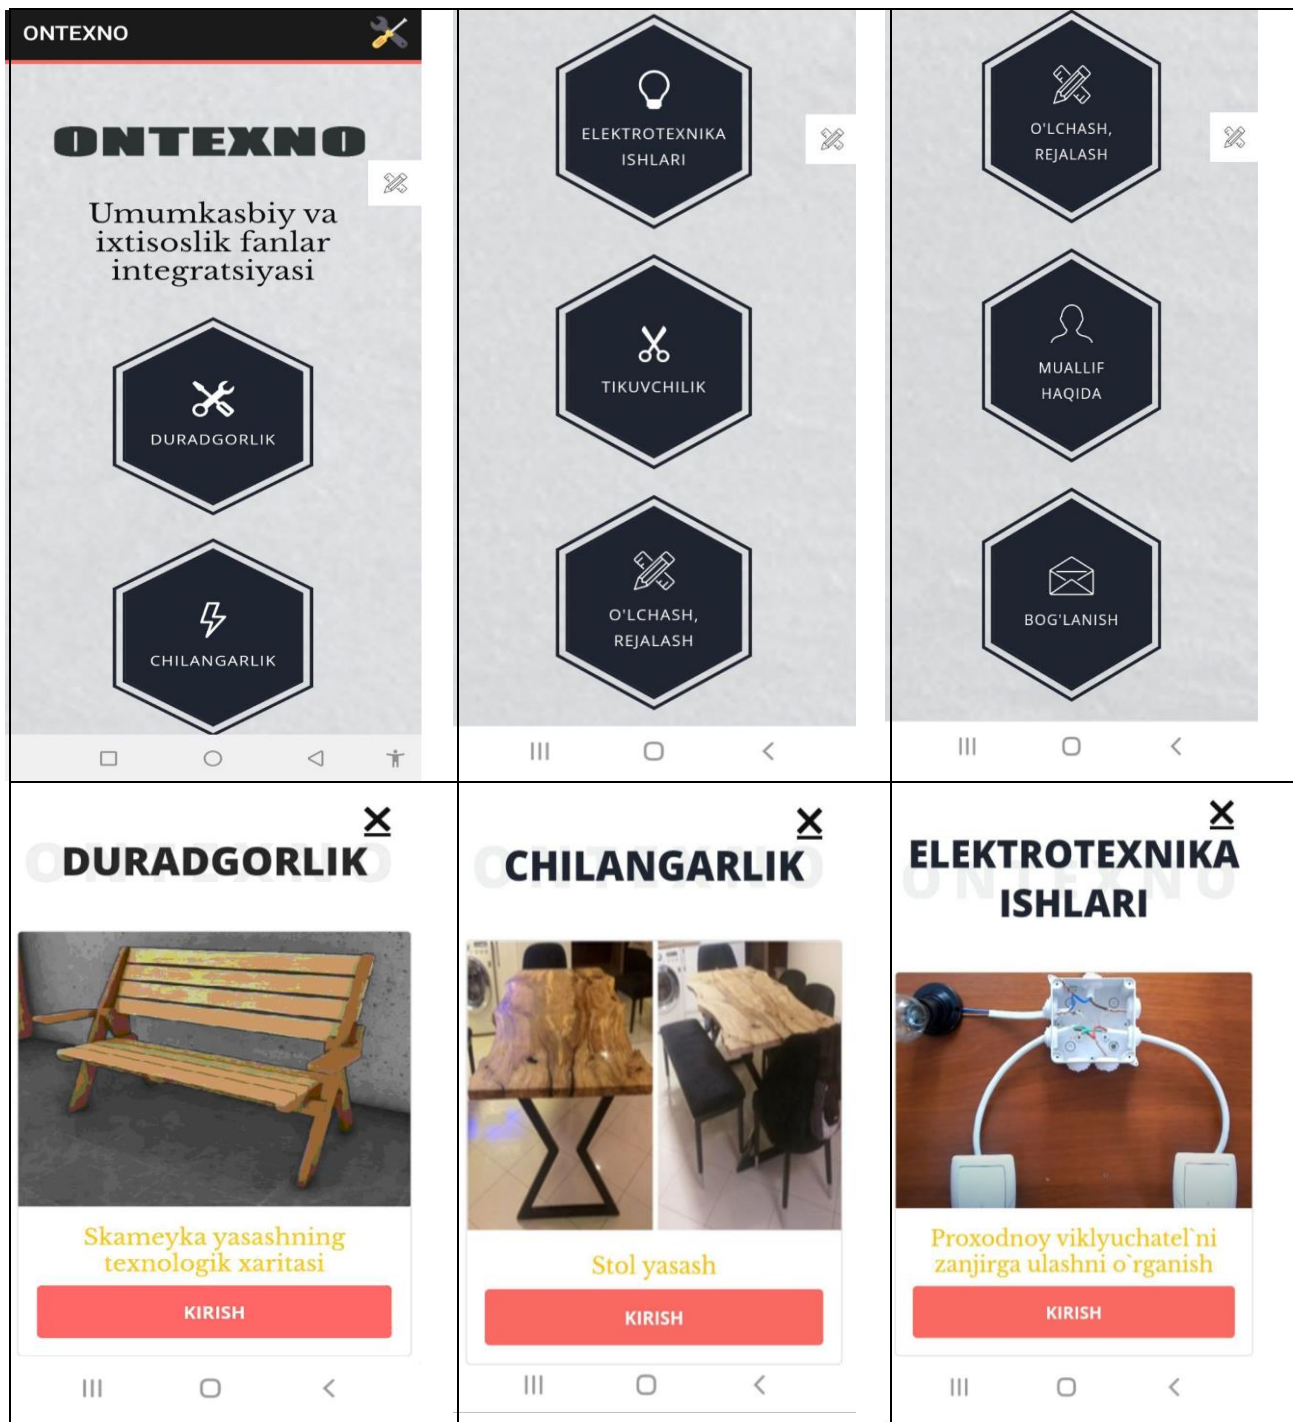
ONTEXNO

ONTEXNO

Umumkasbiy va ixtisoslik fanlar integratsiyasi

DURADGORLIK

CHILANGARLIK

ELEKTROTEXNIKA ISHLARI

TIKUVCHILIK

O'LCHASH, REJALASH

O'LCHASH, REJALASH

MUALLIF HAQIDA

BOG'LANISH

DURADGORLIK

Skameyka yasashning texnologik xaritasi

KIRISH

CHILANGARLIK

Stol yasash

KIRISH

ELEKTROTEXNIKA ISHLARI

Proxodnoy viklyuchatel`ni zanjirga ulashni o`rganish

KIRISH